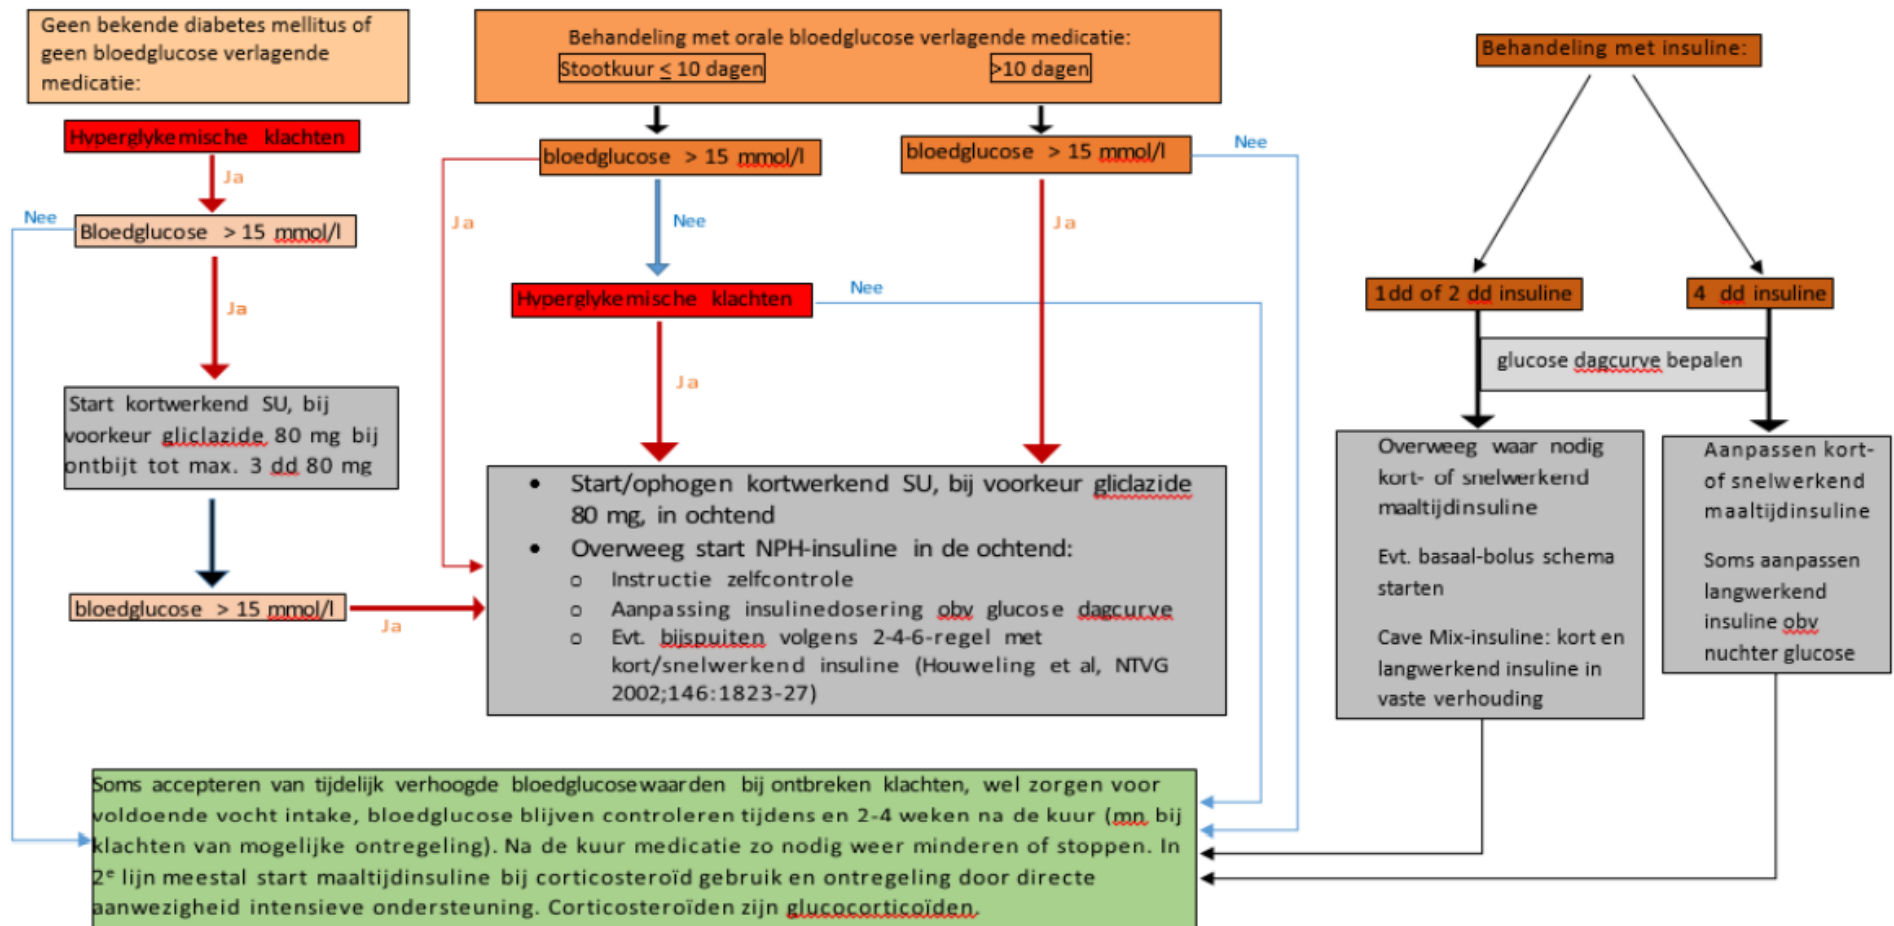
Geen bekende diabetes mellitus of geen bloedglucose verlagende medicatie:

Hyperglykemische klachten

Ja

Nee

Bloedglucose > 15 mmol/l

Ja

Start kortwerkend SU, bij voorkeur gliclazide 80 mg bij ontbijt tot max. 3 dd 80 mg

bloedglucose > 15 mmol/l

Ja

Behandeling met orale bloedglucose verlagende medicatie:
Stootkuur $\leq$ 10 dagen
>10 dagen

bloedglucose > 15 mmol/l

Ja

Nee

Hyperglykemische klachten

Nee

Ja

bloedglucose > 15 mmol/l

Nee

Ja

• Start/ophogen kortwerkend SU, bij voorkeur gliclazide 80 mg, in ochtend
• Overweeg start NPH-insuline in de ochtend:
  o Instructie zelfcontrole
  o Aanpassing insulinedosering obv glucose dagcurve
  o Evt. bijspuiten volgens 2-4-6-regel met kort/snelwerkend insuline (Houweling et al, NTVG 2002;146:1823-27)

Behandeling met insuline:

1dd of 2 dd insuline

4 dd insuline

glucose dagcurve bepalen

Overweeg waar nodig kort- of snelwerkend maaltijdinsuline

Evt. basaal-bolus schema starten

Cave Mix-insuline: kort en langwerkend insuline in vaste verhouding

Aanpassen kort- of snelwerkend maaltijdinsuline

Soms aanpassen langwerkend insuline obv nuchter glucose

Soms accepteren van tijdelijk verhoogde bloedglucosewaarden bij ontbreken klachten, wel zorgen voor voldoende vocht intake, bloedglucose blijven controleren tijdens en 2-4 weken na de kuur (mn. bij klachten van mogelijke ontregeling). Na de kuur medicatie zo nodig weer minderen of stoppen. In 2$^e$ lijn meestal start maaltijdinsuline bij corticosteroïd gebruik en ontregeling door directe aanwezigheid intensieve ondersteuning. Corticosteroïden zijn glucocorticoïden.